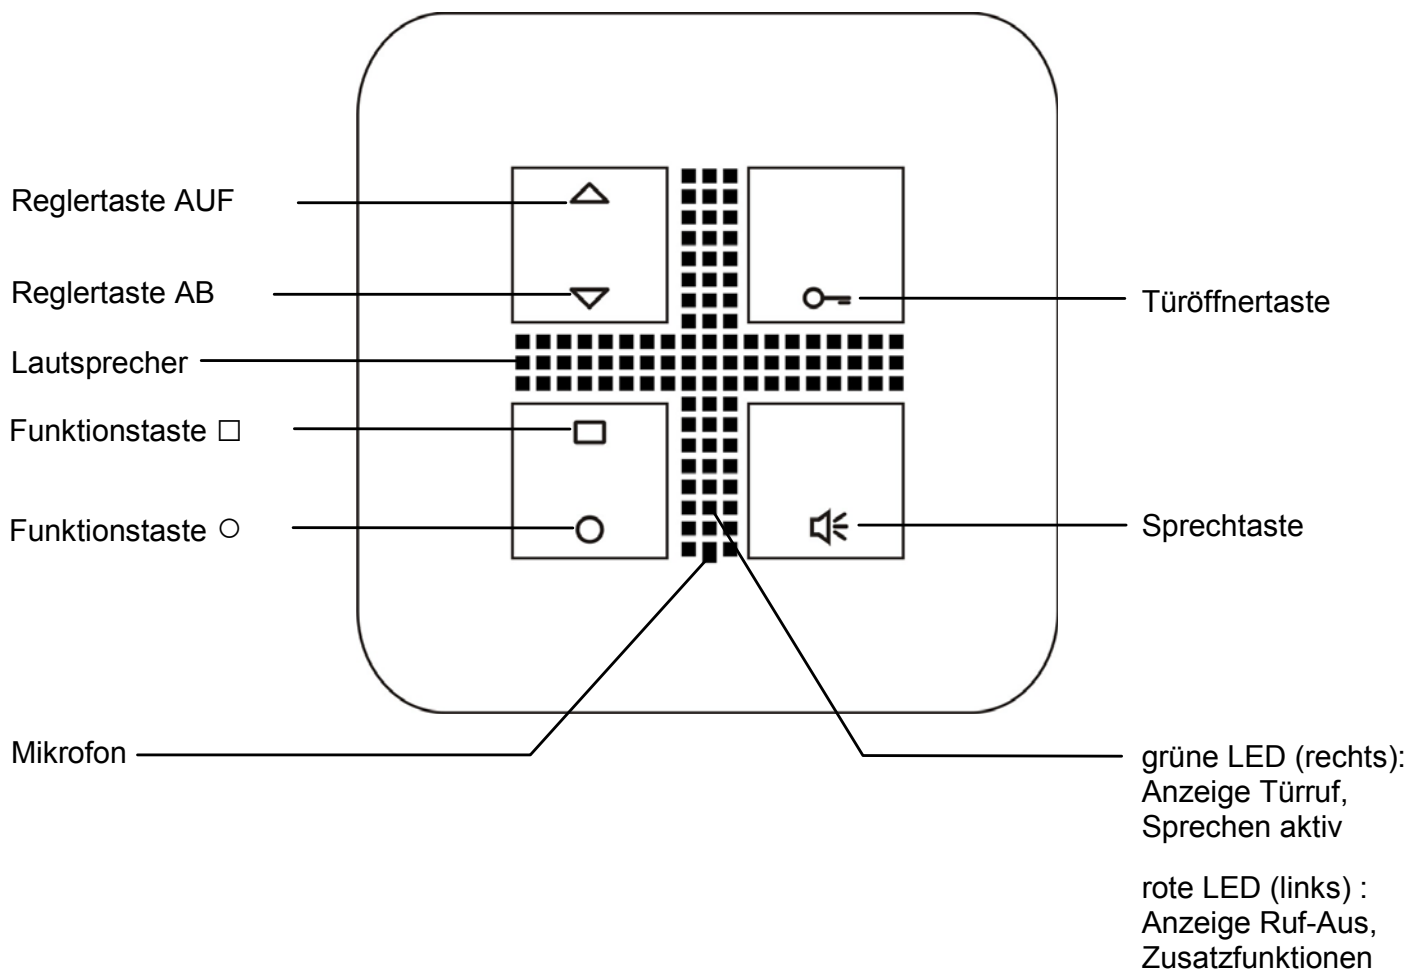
Reglertaste AUF

Reglertaste AB

Lautsprecher

Funktionstaste □

Funktionstaste ○

Türöffnertaste

Sprechtaste

Mikrofon

grüne LED (rechts): Anzeige Türruf, Sprechen aktiv

rote LED (links) : Anzeige Ruf-Aus, Zusatzfunktionen